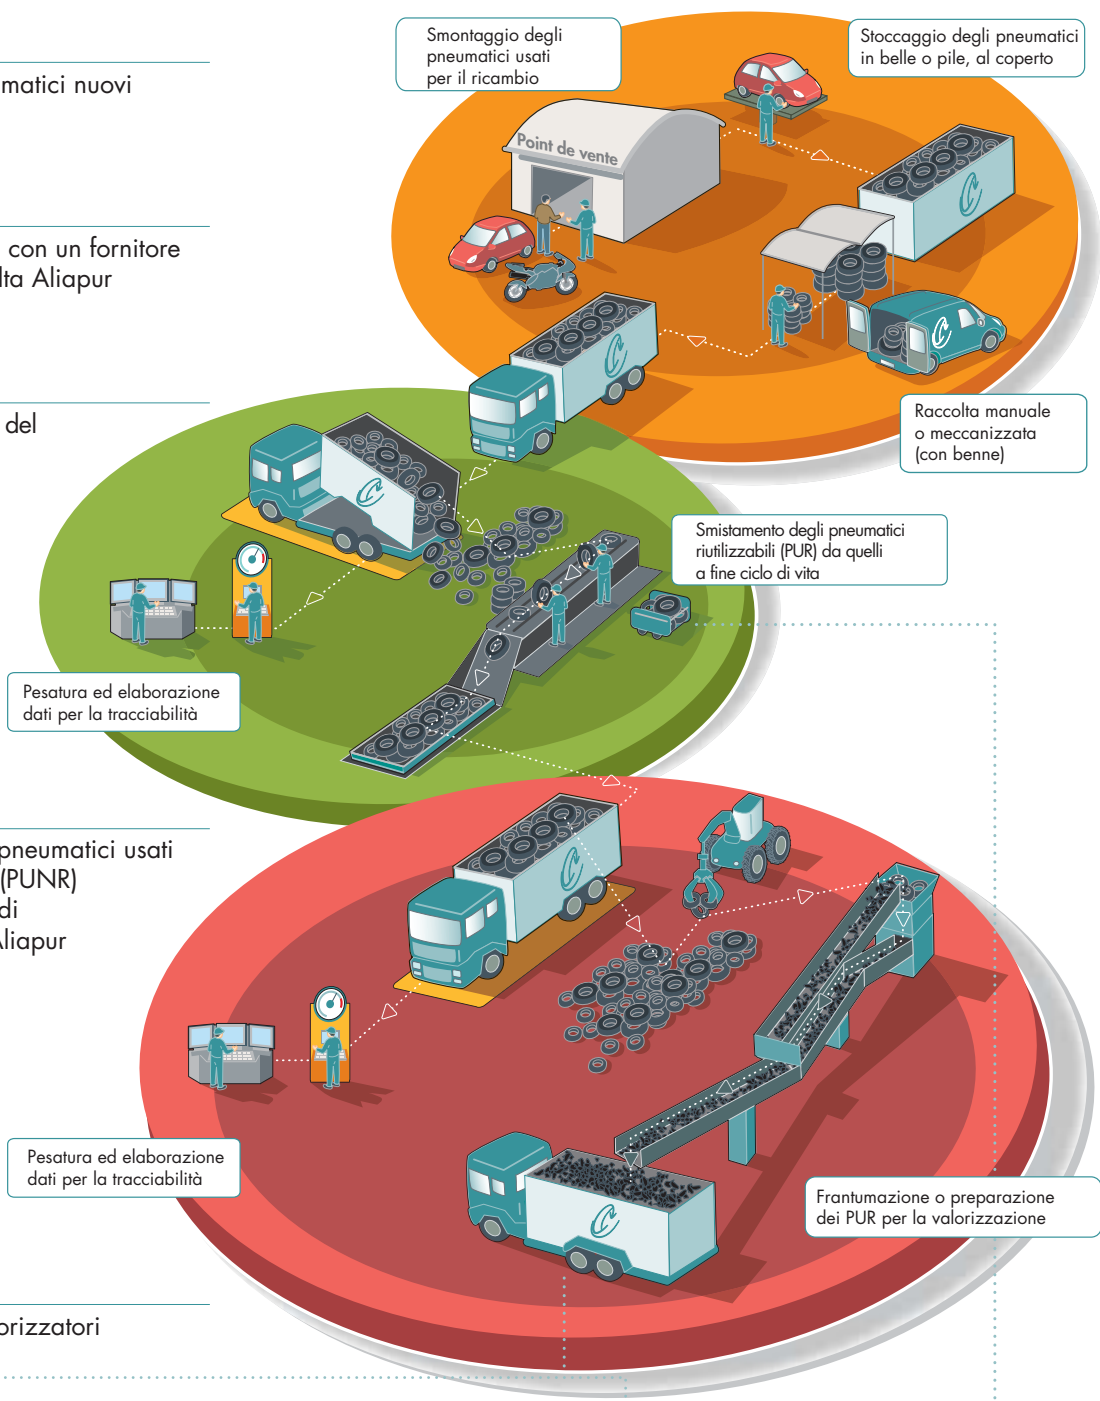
matici nuovi

con un fornitore
lta Aliapur

del

pneumatici usati
(PUNR)
di
liapur

orizzatori

Smontaggio degli pneumatici usati per il ricambio

Stoccaggio degli pneumatici in belle o pile, al coperto

Point de vente

Raccolta manuale o meccanizzata (con benne)

Smistamento degli pneumatici riutilizzabili (PUR) da quelli a fine ciclo di vita

Pesatura ed elaborazione dati per la tracciabilità

Pesatura ed elaborazione dati per la tracciabilità

Frantumazione o preparazione dei PUR per la valorizzazione